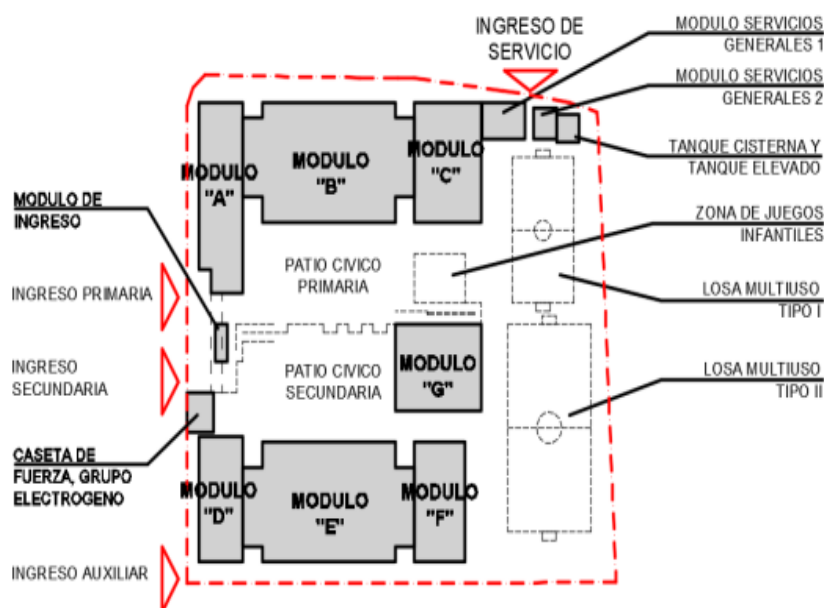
INGRESO DE SERVICIO

MODULO SERVICIOS GENERALES 1

MODULO SERVICIOS GENERALES 2

TANQUE CISTERNA Y TANQUE ELEVADO

ZONA DE JUEGOS INFANTILES

LOSA MULTIUSO TIPO I

LOSA MULTIUSO TIPO II

MODULO "A"

MODULO "B"

MODULO "C"

MODULO DE INGRESO

PATIO CIVICO PRIMARIA

INGRESO PRIMARIA

INGRESO SECUNDARIA

PATIO CIVICO SECUNDARIA

MODULO "G"

CASETA DE FUERZA, GRUPO ELECTROGENO

MODULO "D"

MODULO "E"

MODULO "F"

INGRESO AUXILIAR